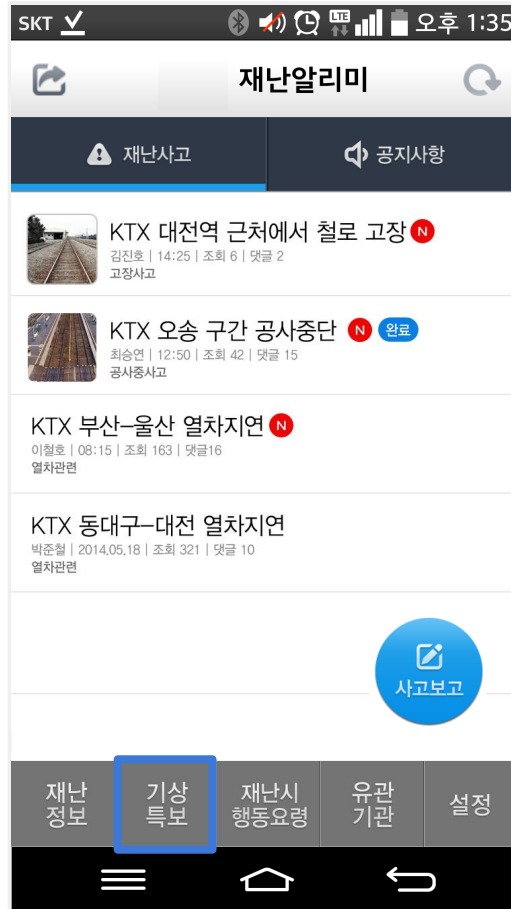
SKT LTE 오후 1:35

재난알리미

재난사고
공지사항

KTX 대전역 근처에서 철로 고장 N
김진호 | 14:25 | 조회 6 | 댓글 2
고장사고

KTX 오송 구간 공사중단 N 완료
최승연 | 12:50 | 조회 42 | 댓글 15
공사중사고

KTX 부산–울산 열차지연 N
이철호 | 08:15 | 조회 163 | 댓글16
열차관련

KTX 동대구–대전 열차지연
박준철 | 2014.05.18 | 조회 321 | 댓글 10
열차관련

사고보고

재난 정보
기상 특보
재난시 행동요령
유관 기관
설정